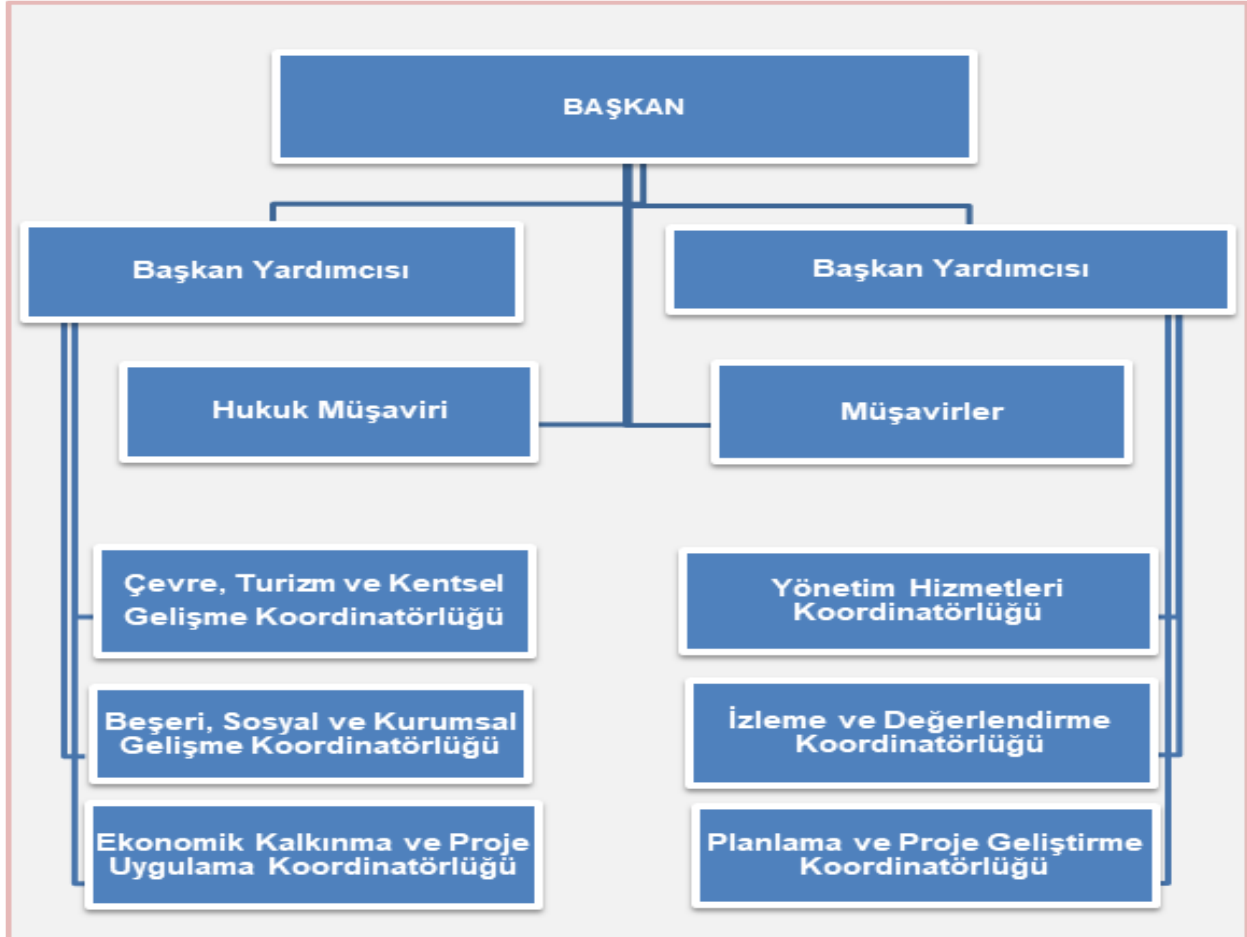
BAŞKAN

Başkan Yardımcısı

Başkan Yardımcısı

Hukuk Müşaviri

Müşavirler

Çevre, Turizm ve Kentsel Gelişme Koordinatörlüğü

Beşeri, Sosyal ve Kurumsal Gelişme Koordinatörlüğü

Ekonomik Kalkınma ve Proje Uygulama Koordinatörlüğü

Yönetim Hizmetleri Koordinatörlüğü

İzleme ve Değerlendirme Koordinatörlüğü

Planlama ve Proje Geliştirme Koordinatörlüğü